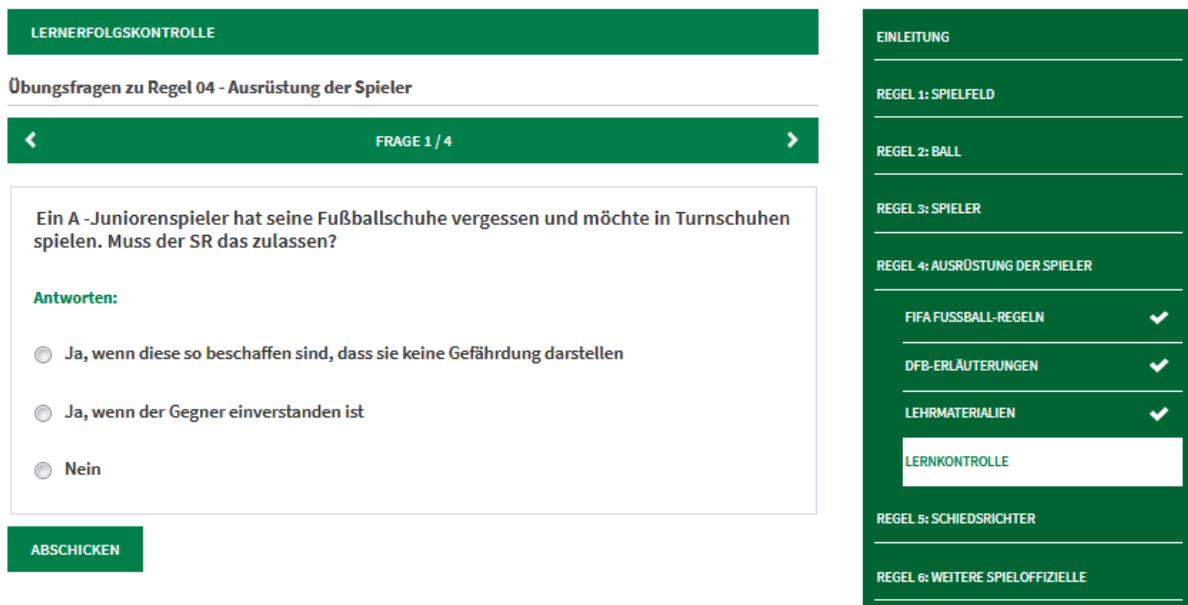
LERNERFOLGSKONTROLLE

Übungsfragen zu Regel 04 - Ausrüstung der Spieler

FRAGE 1 / 4

Ein A -Juniorenspieler hat seine Fußballschuhe vergessen und möchte in Turnschuhen spielen. Muss der SR das zulassen?

Antworten:

Ja, wenn diese so beschaffen sind, dass sie keine Gefährdung darstellen

Ja, wenn der Gegner einverstanden ist

Nein

ABSCHICKEN

EINLEITUNG

REGEL 1: SPIELFELD

REGEL 2: BALL

REGEL 3: SPIELER

REGEL 4: AUSRÜSTUNG DER SPIELER

FIFA FUSSBALL-REGELN

DFB-ERLÄUTERUNGEN

LEHRMATERIALIEN

LERNKONTROLLE

REGEL 5: SCHIEDSRICHTER

REGEL 6: WEITERE SPIELOFFIZIELLE